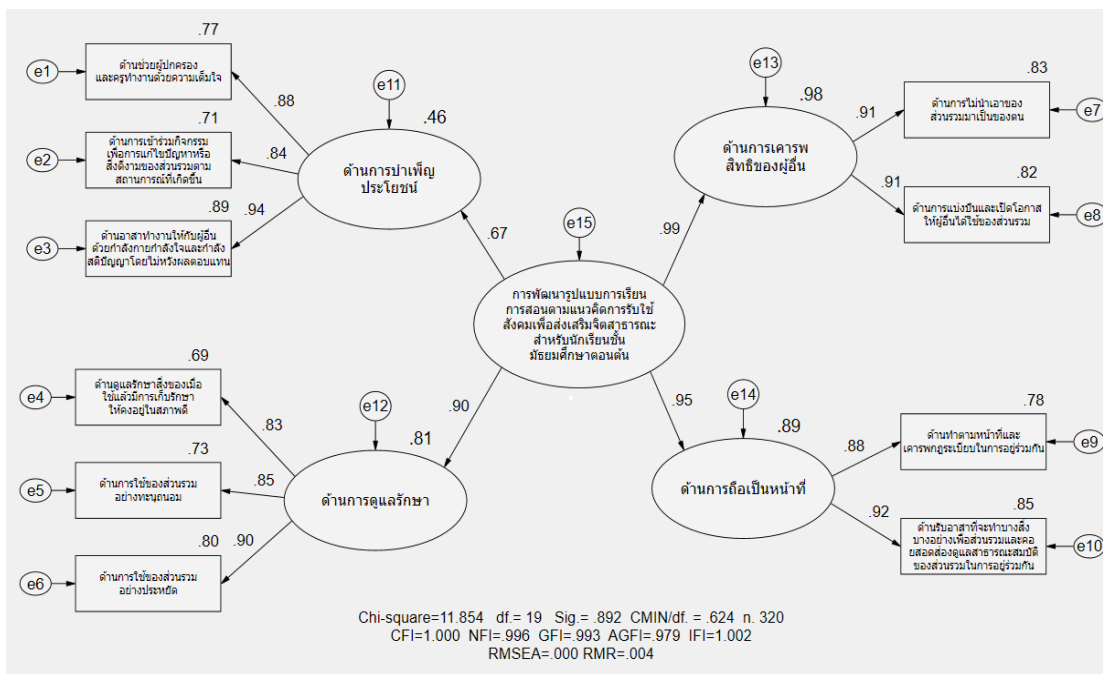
.77
e1
ด้านช่วยผู้ปกครองและครูทำงานด้วยความเต็มใจ
.88
e11
.46
.71
e2
ด้านการเข้าร่วมกิจกรรมเพื่อการแก้ไขปัญหาหรือสิ่งดีงามของส่วนรวมตามสถานการณ์ที่เกิดขึ้น
.84
ด้านการบำเพ็ญประโยชน์
.89
.94
e3
ด้านอาสาทำงานให้กับผู้อื่นด้วยกำลังกายกำลังใจและกำลังสติปัญญาโดยไม่หวังผลตอบแทน
.67
e15
e13
.98
.83
ด้านการไม่นำเอาของส่วนรวมมาเป็นของตน
e7
.91
ด้านการเคารพสิทธิของผู้อื่น
.82
.91
ด้านการแบ่งปันและเปิดโอกาสให้ผู้อื่นได้ใช้ของส่วนรวม
e8
.99
การพัฒนารูปแบบการเรียนการสอนตามแนวคิดการรับใช้สังคมเพื่อส่งเสริมจิตสาธารณะสำหรับนักเรียนชั้นมัธยมศึกษาตอนต้น
.69
e4
ด้านดูแลรักษาสิ่งของเมื่อใช้แล้วมีการเก็บรักษาให้คงอยู่ในสภาพดี
.83
e12
.90
.81
.73
e5
ด้านการใช้ของส่วนรวมอย่างทะนุถนอม
.85
ด้านการดูแลรักษา
.80
.90
e6
ด้านการใช้ของส่วนรวมอย่างประหยัด
.95
e14
.89
.78
ด้านทำตามหน้าที่และเคารพกฎระเบียบในการอยู่ร่วมกัน
e9
.88
ด้านการถือเป็นหน้าที่
.85
.92
ด้านรับอาสาที่จะทำบางสิ่งบางอย่างเพื่อส่วนรวมและคอยสอดส่องดูแลสาธารณสมบัติของส่วนรวมในการอยู่ร่วมกัน
e10
Chi-square=11.854 df.= 19 Sig.= .892 CMIN/df. = .624 n. 320
CFI=1.000 NFI=.996 GFI=.993 AGFI=.979 IFI=1.002
RMSEA=.000 RMR=.004